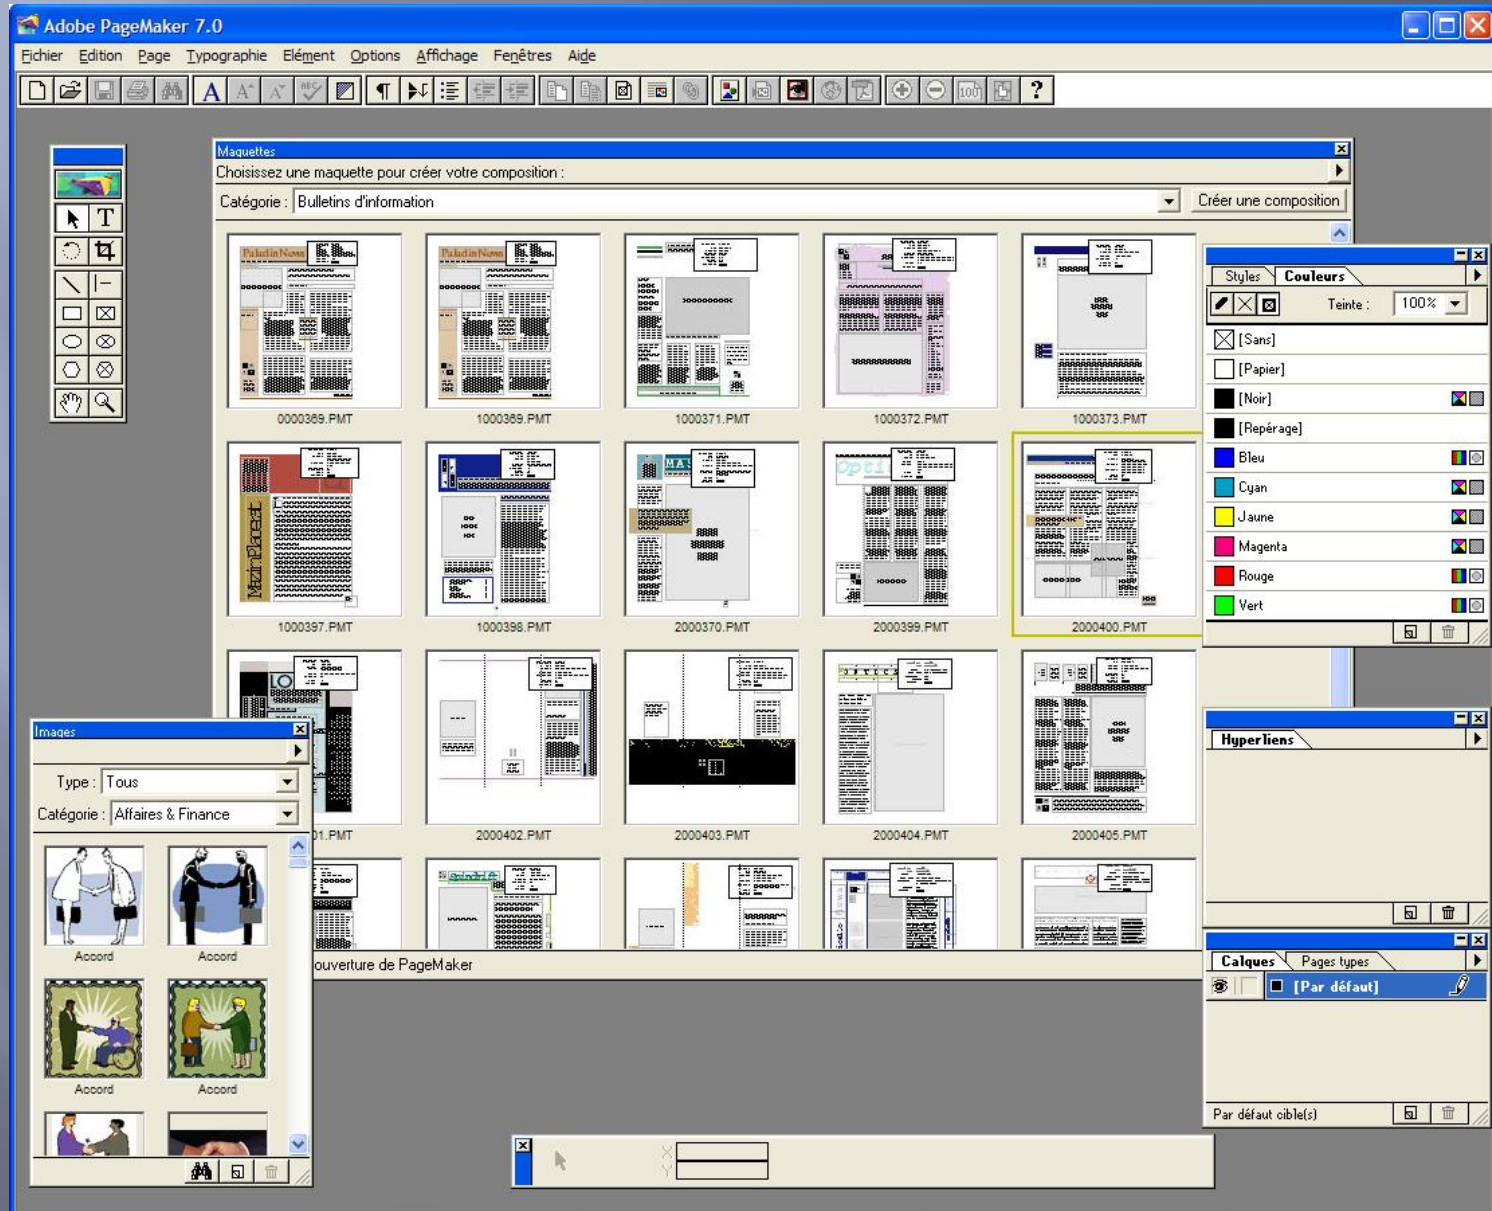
Adobe PageMaker 7.0

Fichier Edition Page Typographie Elément Options Affichage Fenêtres Aide

Maquettes

Choisissez une maquette pour créer votre composition :

Catégorie : Bulletins d'information

Créer une composition

0000369.PMT 1000369.PMT 1000371.PMT 1000372.PMT 1000373.PMT

1000397.PMT 1000398.PMT 2000370.PMT 2000399.PMT 2000400.PMT

01.PMT 2000402.PMT 2000403.PMT 2000404.PMT 2000405.PMT

ouverture de PageMaker

Styles Couleurs

Teinte : 100%

[Sans]
[Papier]
[Noir]
[Repérage]
Bleu
Cyan
Jaune
Magenta
Rouge
Vert

Hyperliens

Calques Pages types

[Par défaut]

Par défaut cible(s)

Images

Type : Tous

Catégorie : Affaires & Finance

Accord Accord
Accord Accord

X
Y